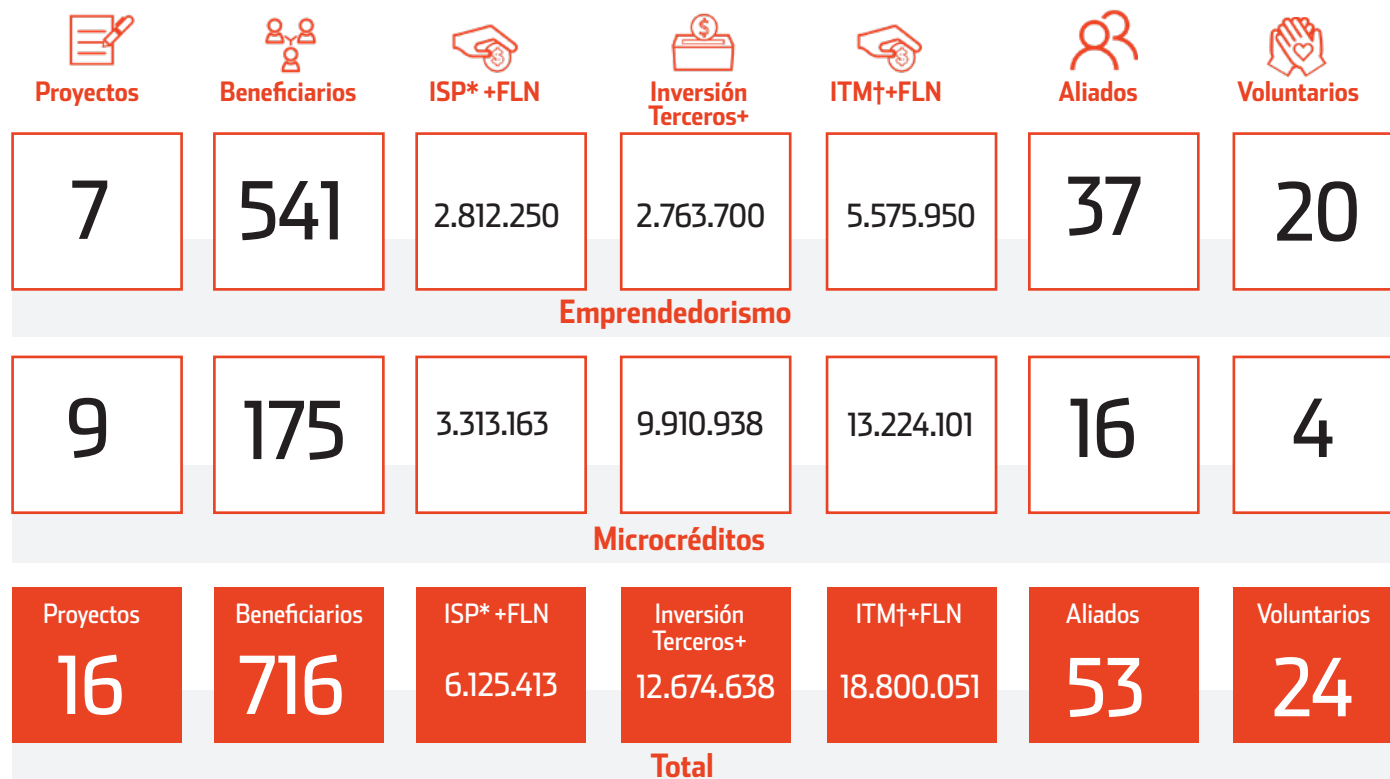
| Proyectos | Beneficiarios | ISP* +FLN | Inversión Terceros+ | ITM†+FLN | Aliados | Voluntarios |
|---|---|---|---|---|---|---|
| 7 | 541 | 2.812.250 | 2.763.700 | 5.575.950 | 37 | 20 |

Emprendedorismo

| 9 | 175 | 3.313.163 | 9.910.938 | 13.224.101 | 16 | 4 |
|---|---|---|---|---|---|---|

Microcréditos

| Proyectos | Beneficiarios | ISP* +FLN | Inversión Terceros+ | ITM†+FLN | Aliados | Voluntarios |
|---|---|---|---|---|---|---|
| 16 | 716 | 6.125.413 | 12.674.638 | 18.800.051 | 53 | 24 |

Total